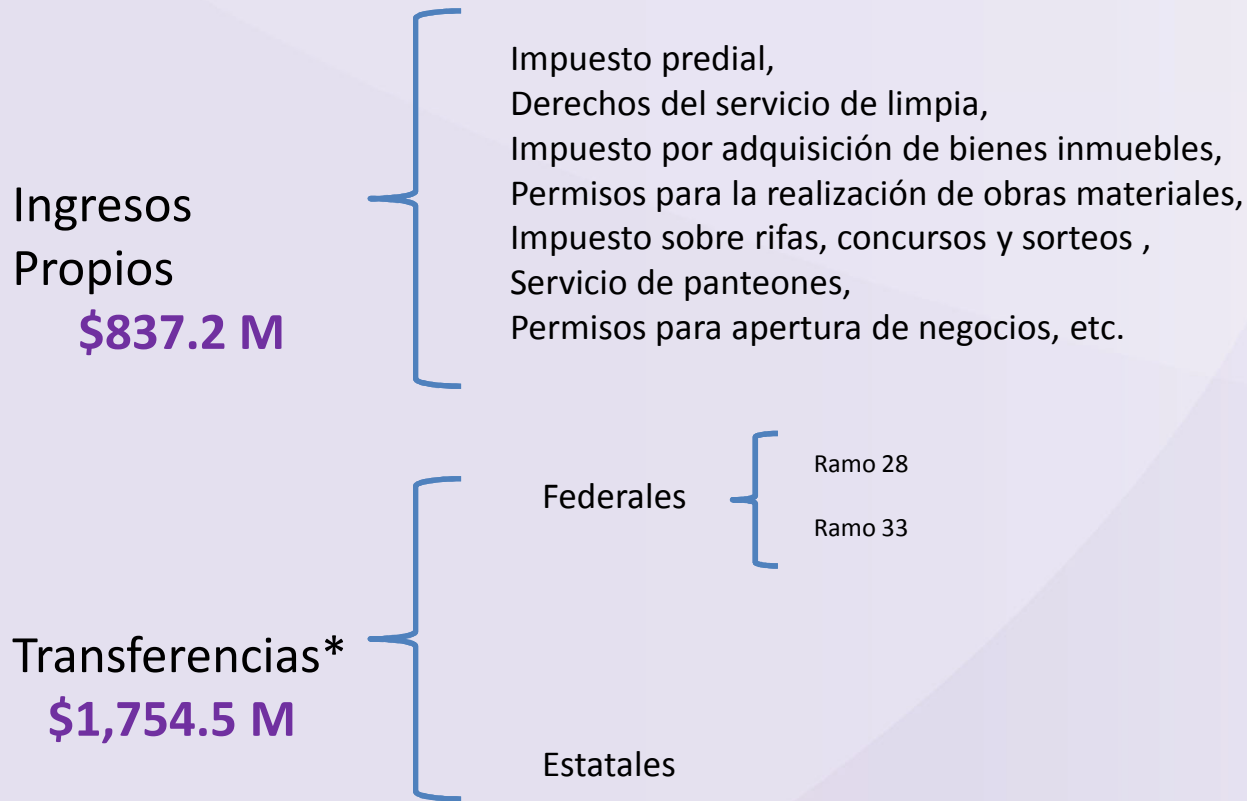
Ingresos Propios
$837.2 M

Impuesto predial,
Derechos del servicio de limpia,
Impuesto por adquisición de bienes inmuebles,
Permisos para la realización de obras materiales,
Impuesto sobre rifas, concursos y sorteos ,
Servicio de panteones,
Permisos para apertura de negocios, etc.

Transferencias*
$1,754.5 M

Federales

Ramo 28

Ramo 33

Estatales